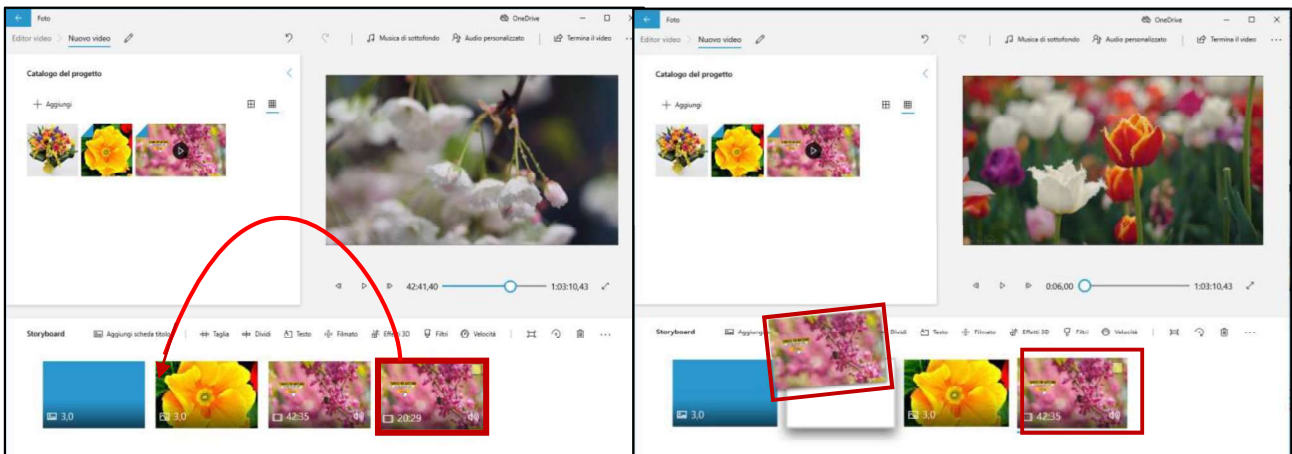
Foto
OneDrive
Editor video > Nuovo video
Musica di sottofondo
Audio personalizzato
Termina il video
Catalogo del progetto
+ Aggiungi
42:41,40
1:03:10,43
Storyboard
Aggiungi scheda titolo
Taglia
Dividi
Testo
Filmato
Effetti 3D
Filtri
Velocità
3,0
3,0
42:35
20:29

Foto
OneDrive
Editor video > Nuovo video
Musica di sottofondo
Audio personalizzato
Termina il video
Catalogo del progetto
+ Aggiungi
0:06,00
1:03:10,43
Storyboard
Aggiungi
Dividi
Testo
Filmato
Effetti 3D
Filtri
Velocità
3,0
3,0
42:35